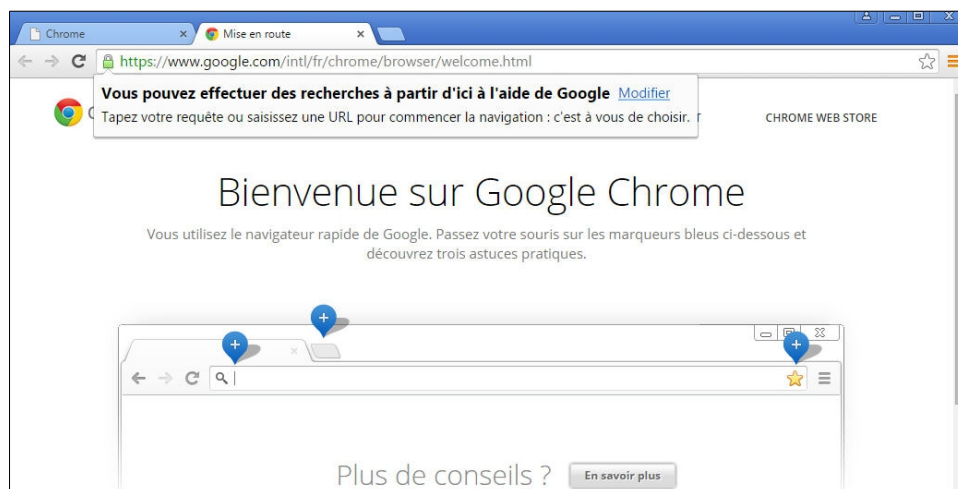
Chrome ×
Mise en route ×

https://www.google.com/intl/fr/chrome/browser/welcome.html

Vous pouvez effectuer des recherches à partir d'ici à l'aide de Google Modifier
Tapez votre requête ou saisissez une URL pour commencer la navigation : c'est à vous de choisir.

CHROME WEB STORE

Bienvenue sur Google Chrome

Vous utilisez le navigateur rapide de Google. Passez votre souris sur les marqueurs bleus ci-dessous et découvrez trois astuces pratiques.

Plus de conseils ? En savoir plus